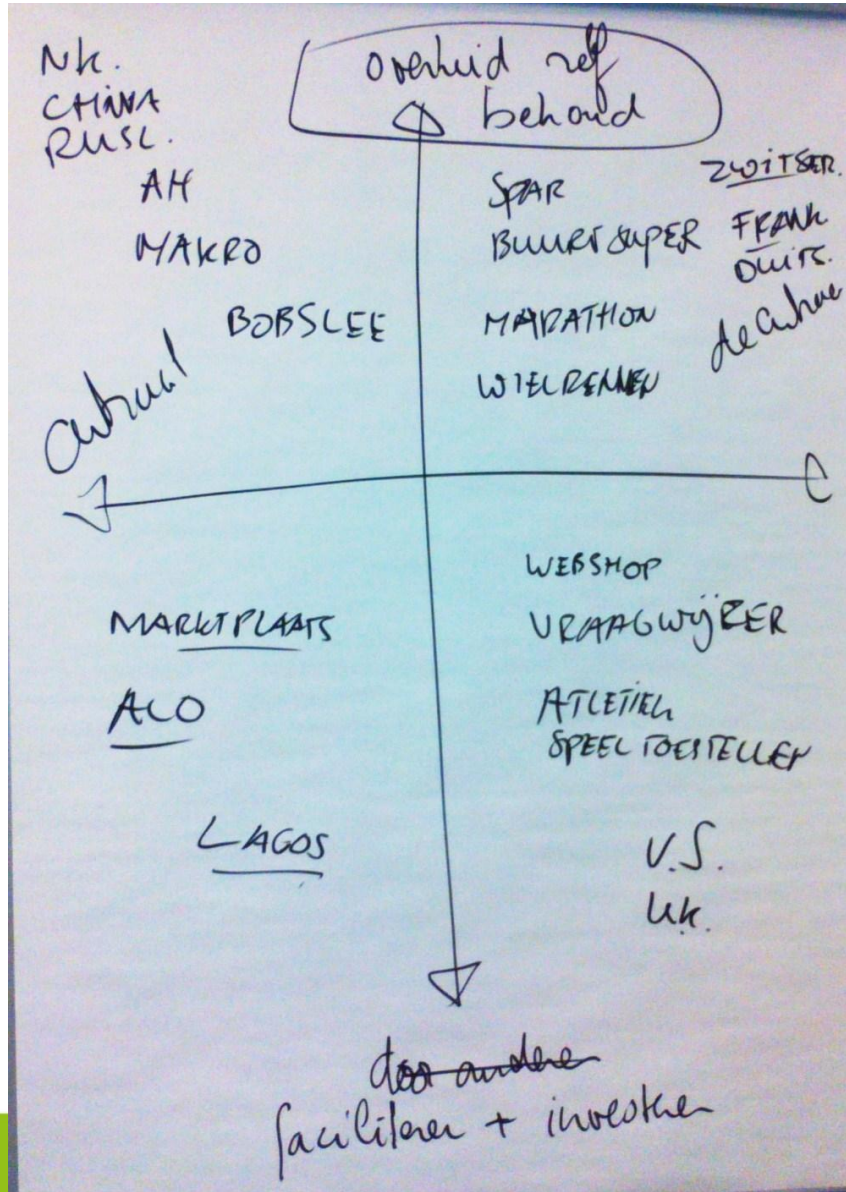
NK.
CHINA
RUSL.

overheid zelf behoud

AH
MAKRO
BOBSLEE

SPAR
BUURTSUPER
MARATHON
WIELRENNEN

ZWITSER.
FRANK
DUITS.

de cultuur

cultuur

C

WEBSHOP
MARKTPLAATS
VRAAGWIJZER
ALO
ATLETIEK
SPEELTOESTELLEN
LAGOS
V.S.
UK.

door andere
faciliteren + investeren